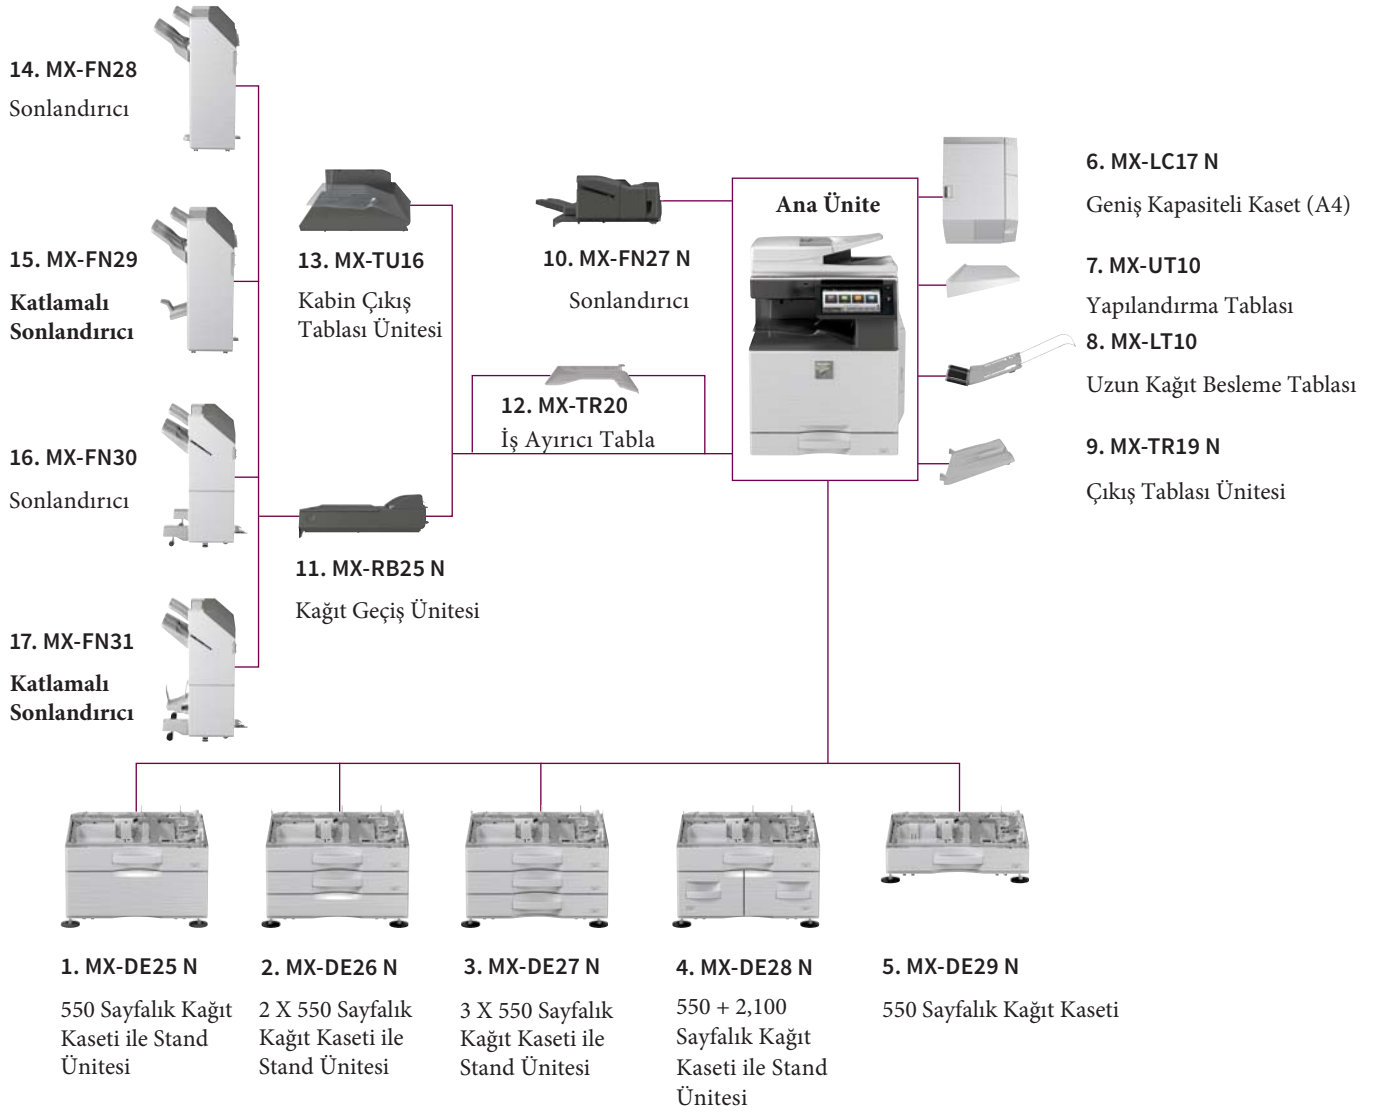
14. MX-FN28
Sonlandırıcı

15. MX-FN29
Katlamalı Sonlandırıcı

16. MX-FN30
Sonlandırıcı

17. MX-FN31
Katlamalı Sonlandırıcı

13. MX-TU16
Kabin Çıkış Tablası Ünitesi

11. MX-RB25 N
Kağıt Geçiş Ünitesi

10. MX-FN27 N
Sonlandırıcı

12. MX-TR20
İş Ayırıcı Tabla

Ana Ünite

6. MX-LC17 N
Geniş Kapasiteli Kaset (A4)

7. MX-UT10
Yapılandırma Tablası

8. MX-LT10
Uzun Kağıt Besleme Tablası

9. MX-TR19 N
Çıkış Tablası Ünitesi

1. MX-DE25 N
550 Sayfalık Kağıt Kaseti ile Stand Ünitesi

2. MX-DE26 N
2 X 550 Sayfalık Kağıt Kaseti ile Stand Ünitesi

3. MX-DE27 N
3 X 550 Sayfalık Kağıt Kaseti ile Stand Ünitesi

4. MX-DE28 N
550 + 2,100 Sayfalık Kağıt Kaseti ile Stand Ünitesi

5. MX-DE29 N
550 Sayfalık Kağıt Kaseti